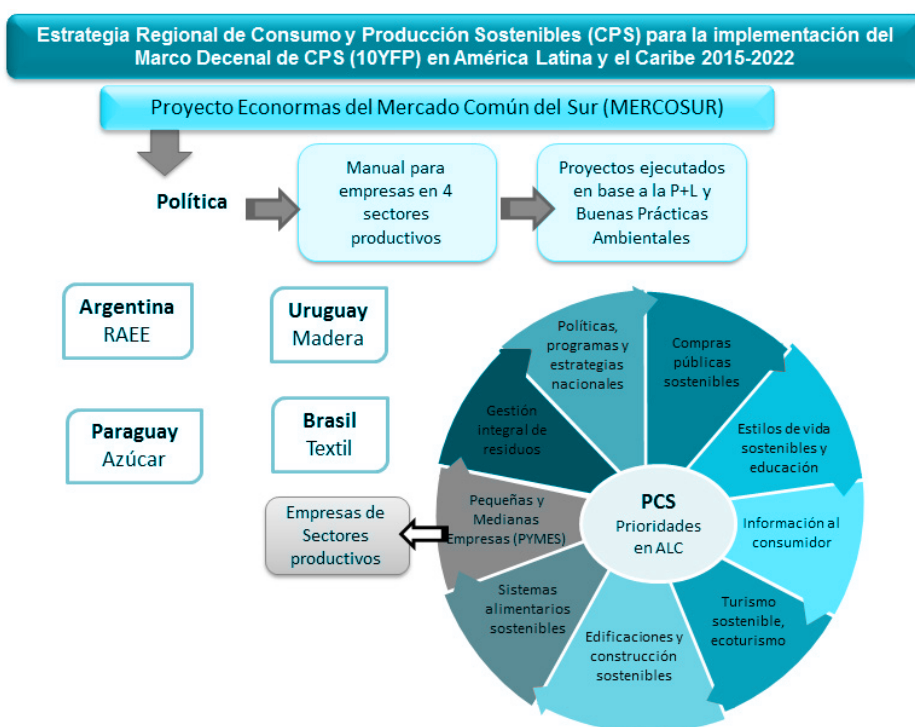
Estrategia Regional de Consumo y Producción Sostenibles (CPS) para la implementación del Marco Decenal de CPS (10YFP) en América Latina y el Caribe 2015-2022

Proyecto Econormas del Mercado Común del Sur (MERCOSUR)

Política

Manual para empresas en 4 sectores productivos

Proyectos ejecutados en base a la P+L y Buenas Prácticas Ambientales

Argentina
RAEE

Uruguay
Madera

Paraguay
Azúcar

Brasil
Textil

Empresas de Sectores productivos

Políticas, programas y estrategias nacionales

Compras públicas sostenibles

Estilos de vida sostenibles y educación

Información al consumidor

Turismo sostenible, ecoturismo

Edificaciones y construcción sostenibles

Sistemas alimentarios sostenibles

Pequeñas y Medianas Empresas (PYMES)

Gestión integral de residuos

PCS
Prioridades en ALC